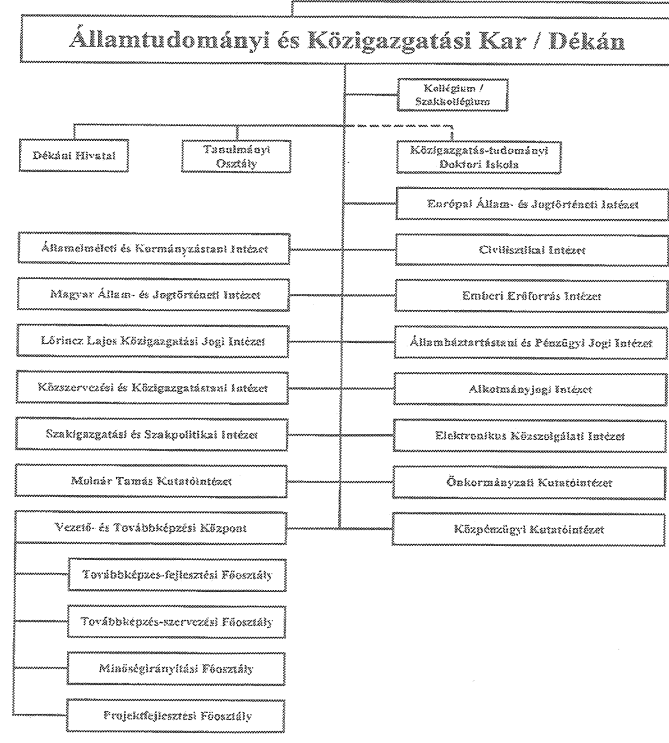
Államtudományi és Közigazgatási Kar / Dékán

Kollégium / Szakkollégium

Dékáni Hivatal

Tanulmányi Osztály

Közigazgatás-tudományi Doktori Iskola

Európai Állam- és Jogtörténeti Intézet

Államelméleti és Kormányzástani Intézet

Civilisztikai Intézet

Magyar Állam- és Jogtörténeti Intézet

Emberi Erőforrás Intézet

Lőrincz Lajos Közigazgatási Jogi Intézet

Államháztartástani és Pénzügyi Jogi Intézet

Közszervezési és Közigazgatástani Intézet

Alkotmányjogi Intézet

Szakigazgatási és Szakpolitikai Intézet

Elektronikus Közszolgálati Intézet

Molnár Tamás Kutatóintézet

Önkormányzati Kutatóintézet

Vezető- és Továbbképzési Központ

Közpénzügyi Kutatóintézet

Továbbképzés-fejlesztési Főosztály

Továbbképzés-szervezési Főosztály

Minőségirányítási Főosztály

Projektfejlesztési Főosztály